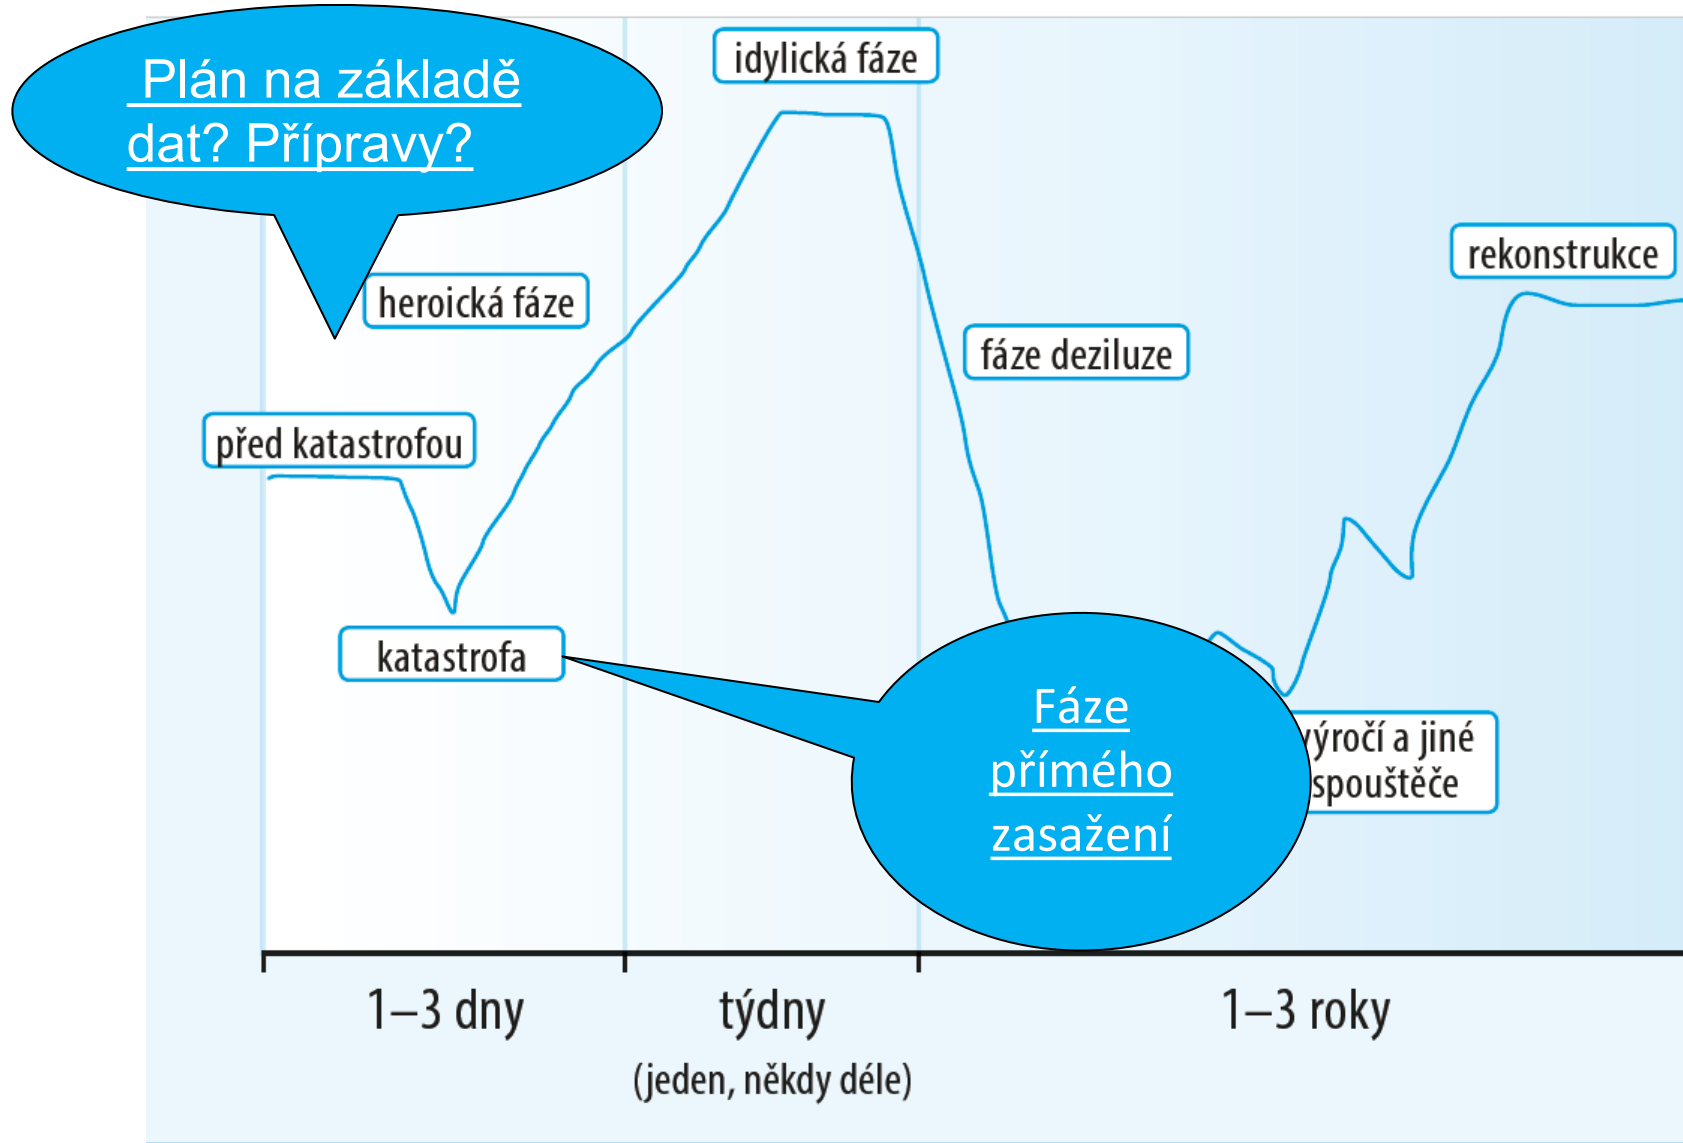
Plán na základě dat? Přípravy?

idylická fáze

heroická fáze

rekonstrukce

fáze deziluze

před katastrofou

katastrofa

Fáze přímého zasažení

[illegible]výročí a jiné spouštěče

1–3 dny

týdny
(jeden, někdy déle)

1–3 roky